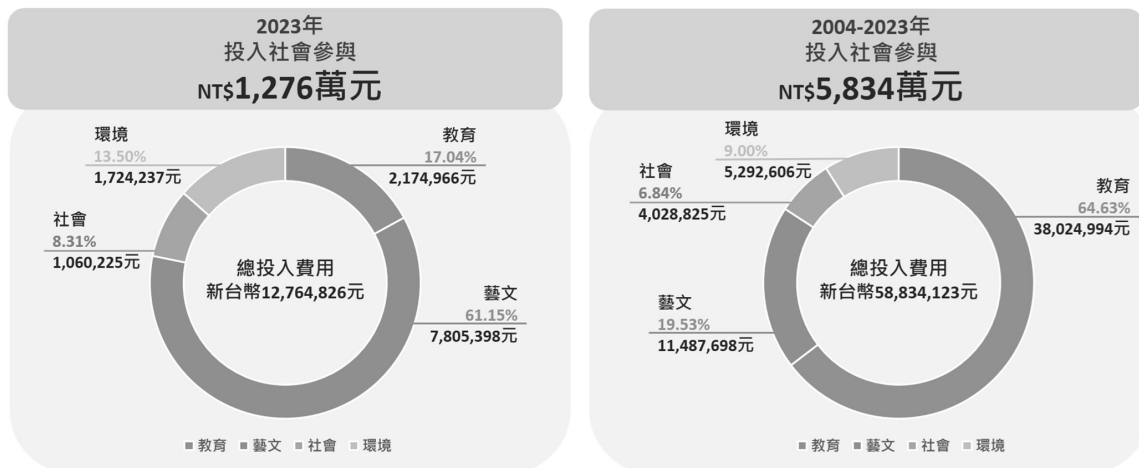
2023年
投入社會參與
NT$1,276萬元

環境
13.50%
1,724,237元

教育
17.04%
2,174,966元

社會
8.31%
1,060,225元

總投入費用
新台幣12,764,826元

藝文
61.15%
7,805,398元

■ 教育 ■ 藝文 ■ 社會 ■ 環境

2004-2023年
投入社會參與
NT$5,834萬元

環境
9.00%
5,292,606元

社會
6.84%
4,028,825元

教育
64.63%
38,024,994元

總投入費用
新台幣58,834,123元

藝文
19.53%
11,487,698元

■ 教育 ■ 藝文 ■ 社會 ■ 環境